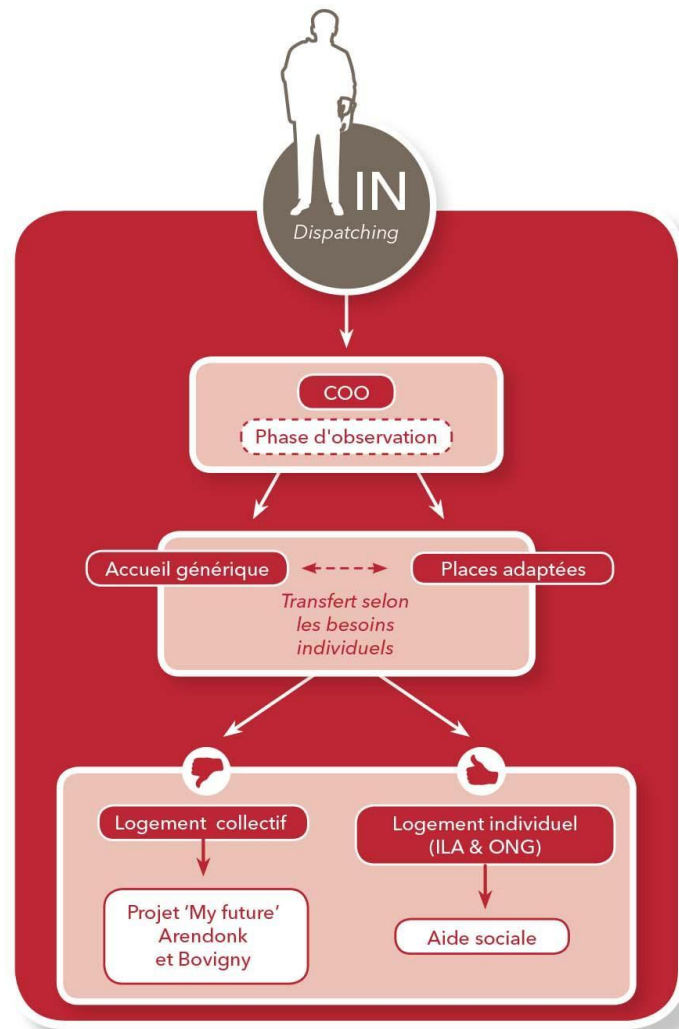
IN
Dispatching

COO
Phase d'observation

Accueil générique
Places adaptées
Transfert selon les besoins individuels

Logement collectif
Projet 'My future' Arendonk et Bovigny

Logement individuel (ILA & ONG)
Aide sociale